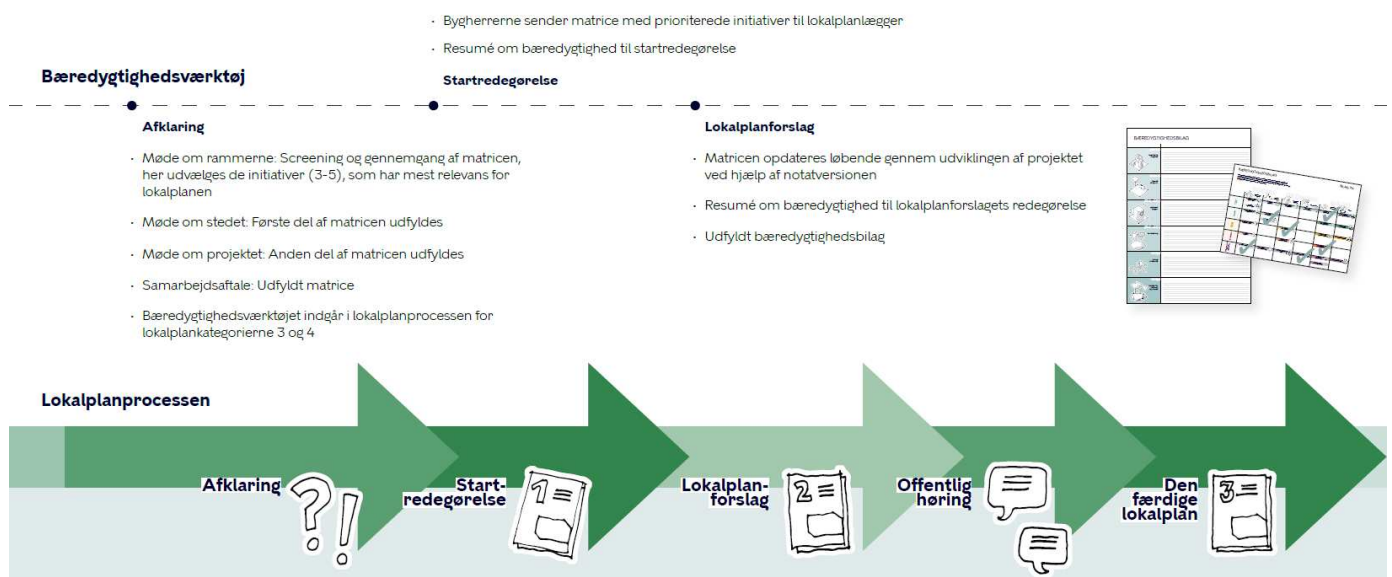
· Bygherrerne sender matrice med prioriterede initiativer til lokalplanlægger

· Resumé om bæredygtighed til startredegørelse

Bæredygtighedsværktøj

Startredegørelse

Afklaring

· Møde om rammerne: Screening og gennemgang af matricen, her udvælges de initiativer (3-5), som har mest relevans for lokalplanen

· Møde om stedet: Første del af matricen udfyldes

· Møde om projektet: Anden del af matricen udfyldes

· Samarbejdsaftale: Udfyldt matrice

· Bæredygtighedsværktøjet indgår i lokalplanprocessen for lokalplankategorierne 3 og 4

Lokalplanforslag

· Matricen opdateres løbende gennem udviklingen af projektet ved hjælp af notatversionen

· Resumé om bæredygtighed til lokalplanforslagets redegørelse

· Udfyldt bæredygtighedsbilag

BÆREDYGTIGHEDSBILAG

Lokalplanprocessen

Afklaring

Startredegørelse

Lokalplanforslag

Offentlig høring

Den færdige lokalplan